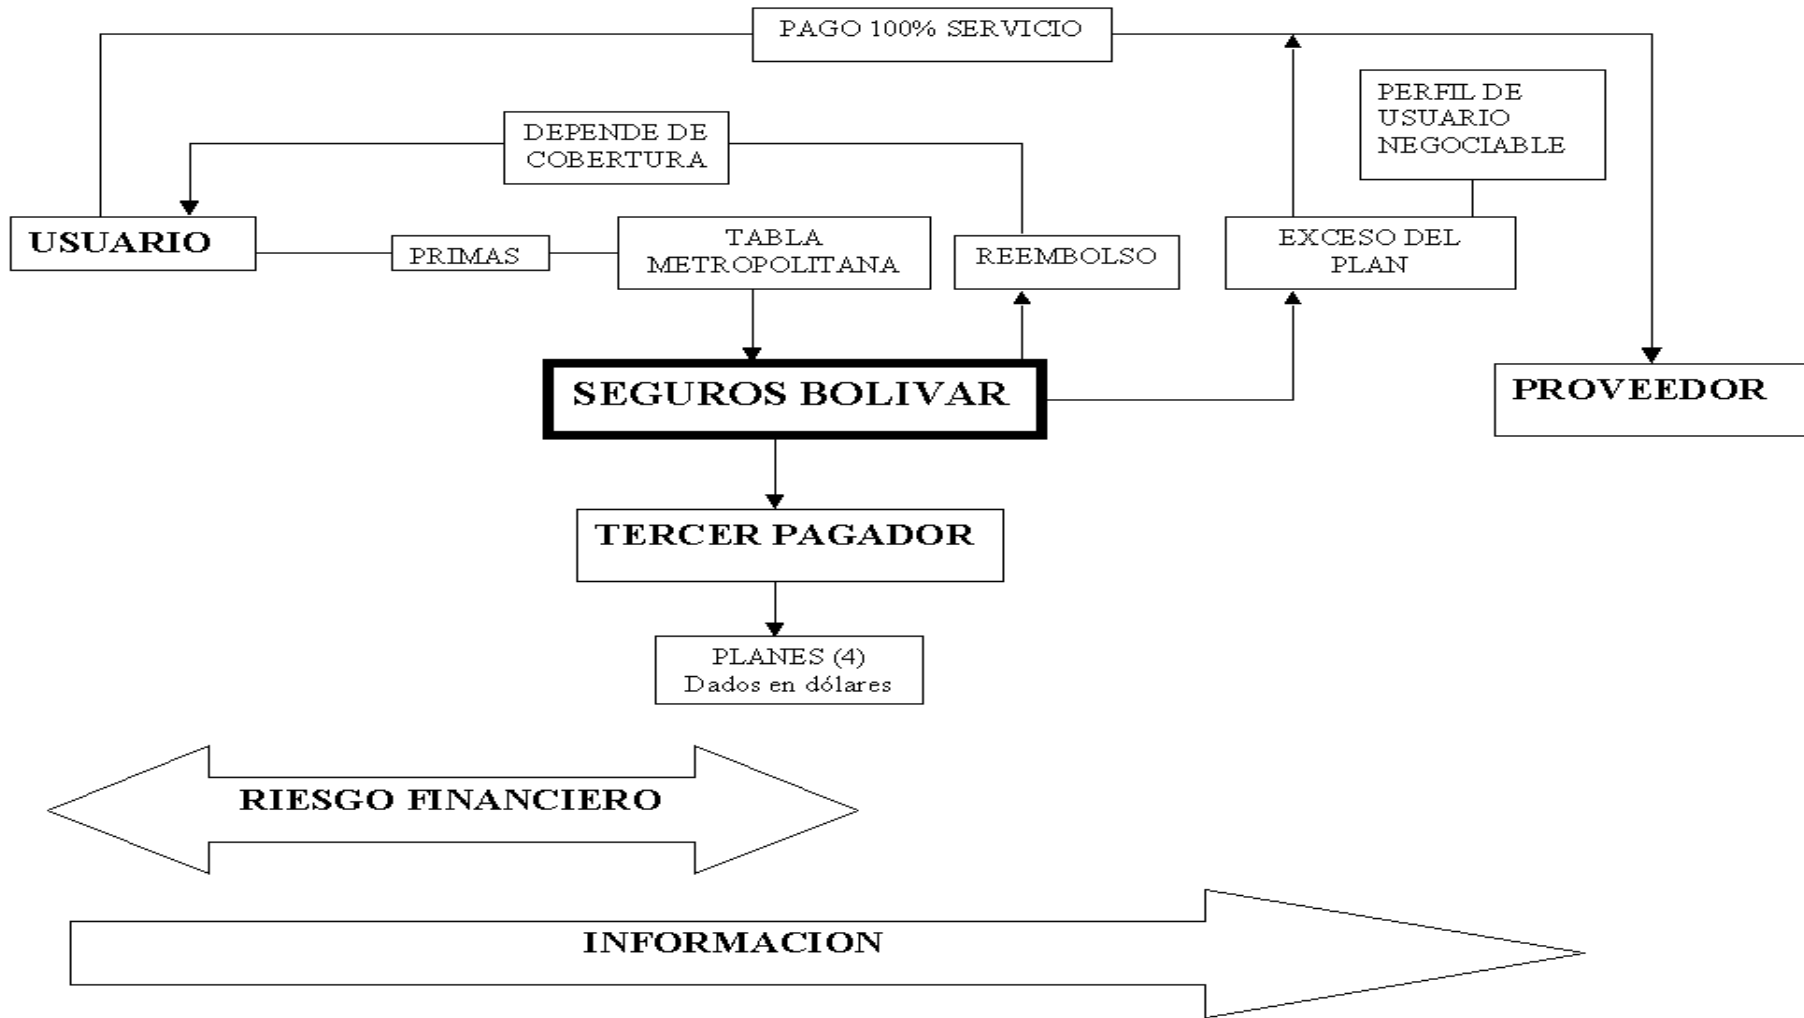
PAGO 100% SERVICIO

PERFIL DE USUARIO NEGOCIABLE

DEPENDE DE COBERTURA

USUARIO

PRIMAS

TABLA METROPOLITANA

REEMBOLSO

EXCESO DEL PLAN

SEGUROS BOLIVAR

PROVEEDOR

TERCER PAGADOR

PLANES (4)
Dados en dólares

RIESGO FINANCIERO

INFORMACION